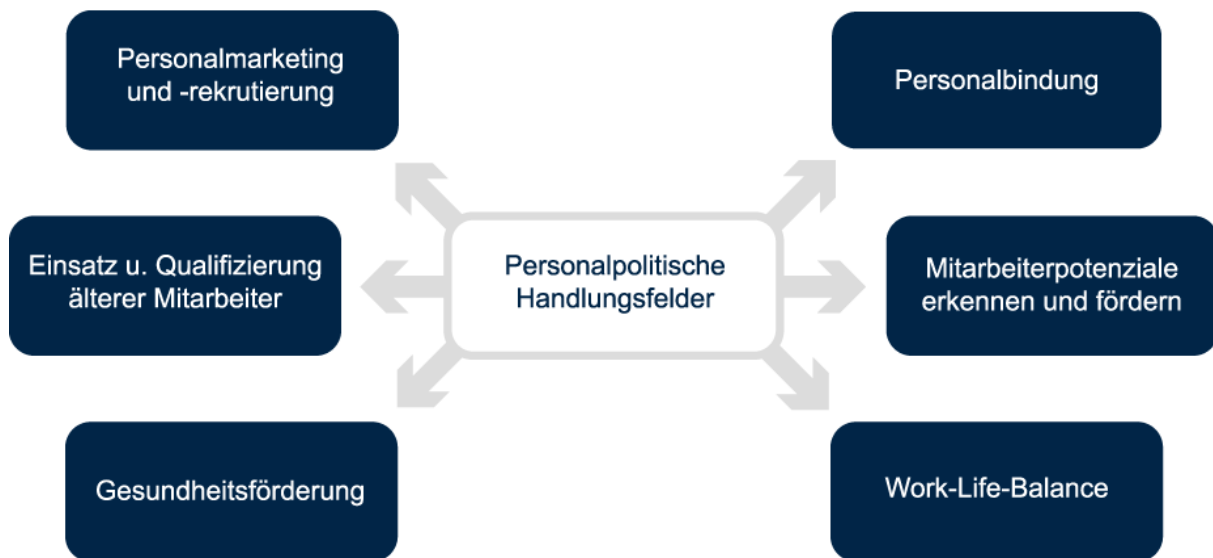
Personalmarketing und -rekrutierung

Personalbindung

Einsatz u. Qualifizierung älterer Mitarbeiter

Personalpolitische Handlungsfelder

Mitarbeiterpotenziale erkennen und fördern

Gesundheitsförderung

Work-Life-Balance